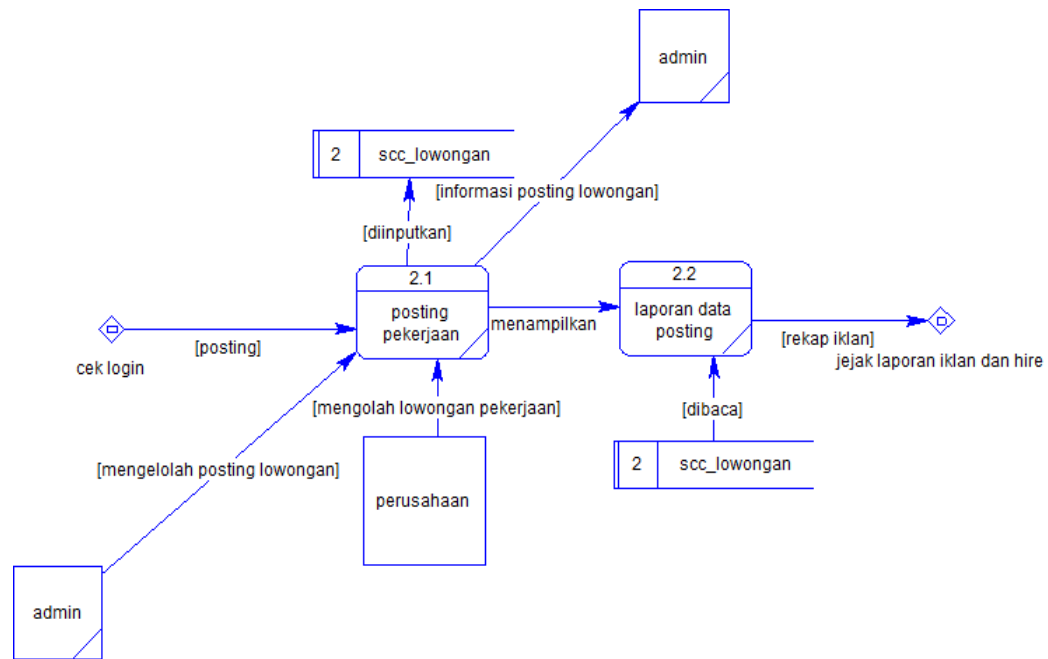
admin

2 scc_lowongan

[informasi posting lowongan]

[diinputkan]

2.1
posting pekerjaan

2.2
laporan data posting

menampilkan

cek login

[posting]

[rekap iklan]

jejak laporan iklan dan hire

[mengolah lowongan pekerjaan]

[dibaca]

[mengelolah posting lowongan]

2 scc_lowongan

perusahaan

admin